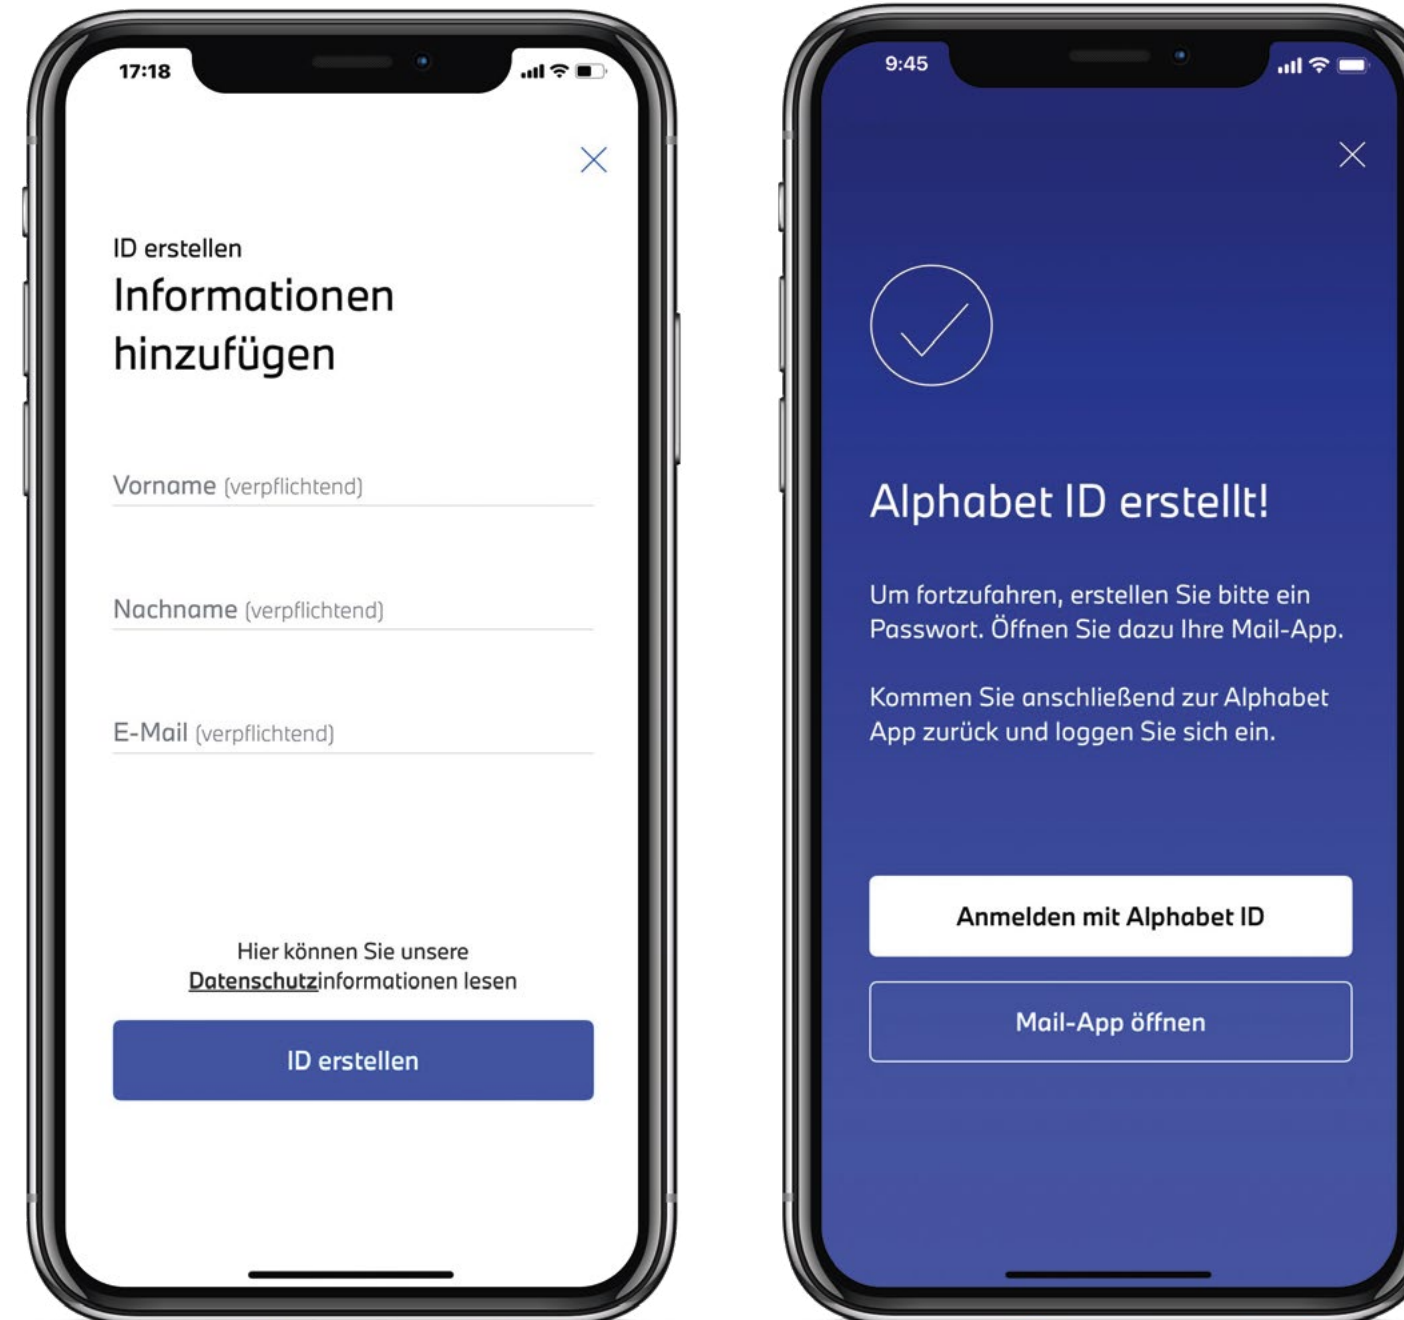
17:18

ID erstellen

Informationen hinzufügen

Vorname (verpflichtend)

Nachname (verpflichtend)

E-Mail (verpflichtend)

Hier können Sie unsere Datenschutzinformationen lesen

ID erstellen

9:45

Alphabet ID erstellt!

Um fortzufahren, erstellen Sie bitte ein Passwort. Öffnen Sie dazu Ihre Mail-App.

Kommen Sie anschließend zur Alphabet App zurück und loggen Sie sich ein.

Anmelden mit Alphabet ID

Mail-App öffnen